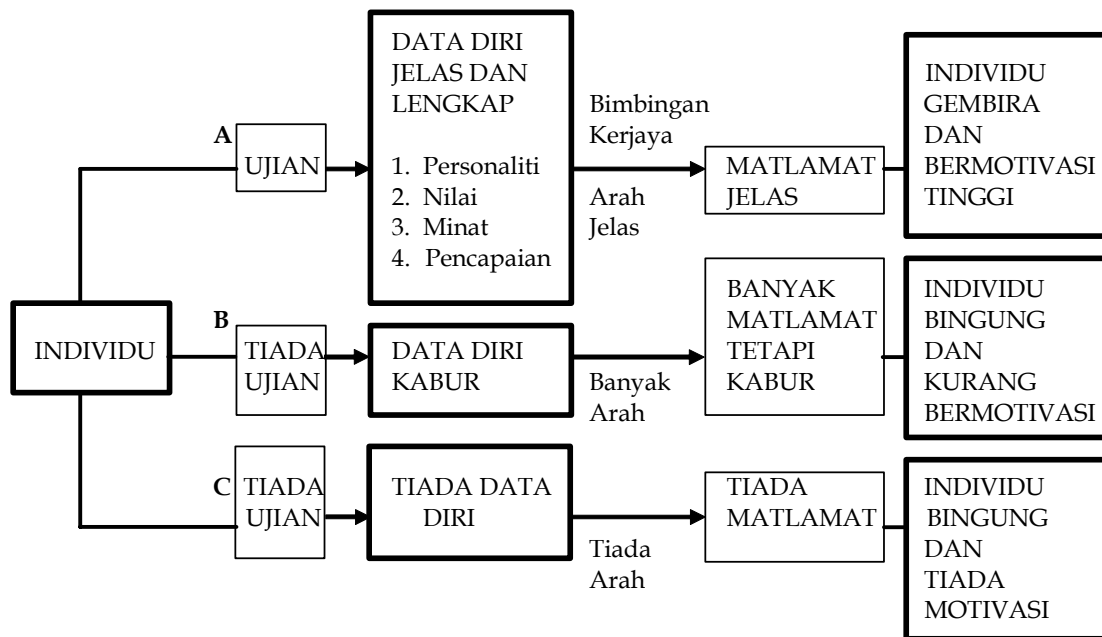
INDIVIDU

A
UJIAN

DATA DIRI JELAS DAN LENGKAP

1. Personaliti
2. Nilai
3. Minat
4. Pencapaian

Bimbingan Kerjaya

Arah Jelas

MATLAMAT JELAS

INDIVIDU GEMBIRA DAN BERMOTIVASI TINGGI

B
TIADA UJIAN

DATA DIRI KABUR

Banyak Arah

BANYAK MATLAMAT TETAPI KABUR

INDIVIDU BINGUNG DAN KURANG BERMOTIVASI

C
TIADA UJIAN

TIADA DATA DIRI

Tiada Arah

TIADA MATLAMAT

INDIVIDU BINGUNG DAN TIADA MOTIVASI